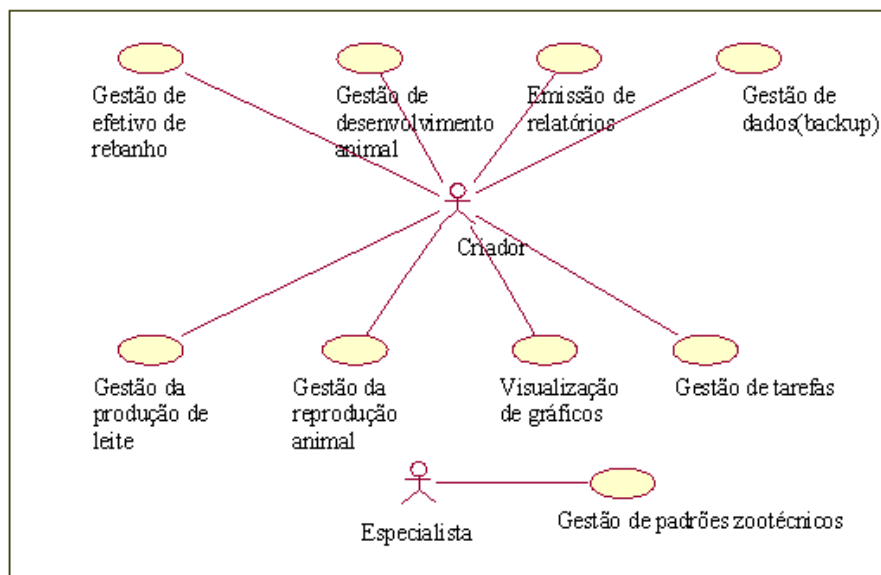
Gestão de efetivo de rebanho

Gestão de desenvolvimento animal

Emissão de relatórios

Gestão de dados(backup)

Criador

Gestão da produção de leite

Gestão da reprodução animal

Visualização de gráficos

Gestão de tarefas

Especialista

Gestão de padrões zootécnicos